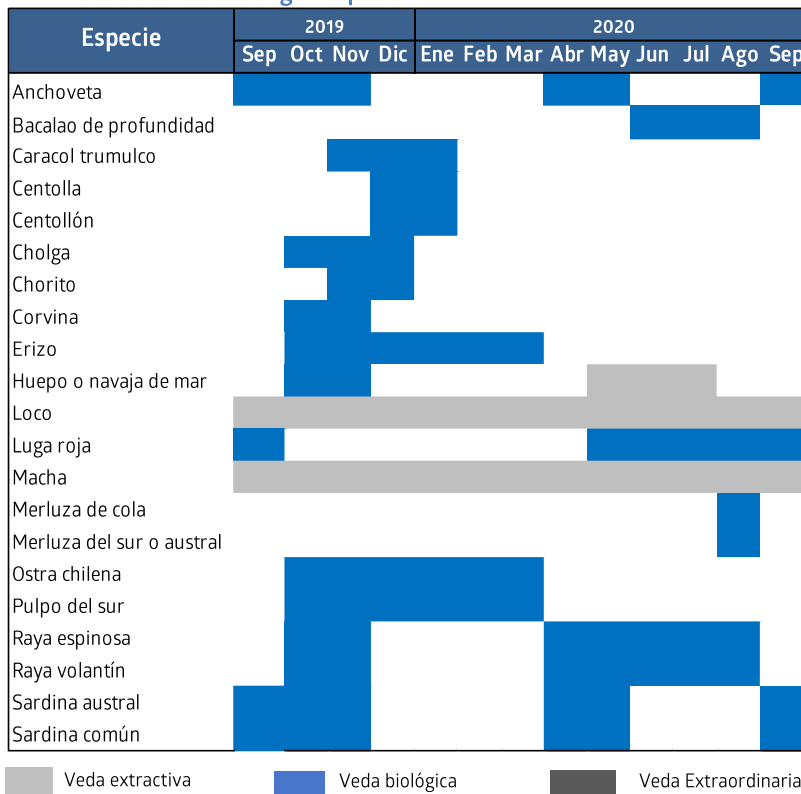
| Especie | 2019 Sep | 2019 Oct | 2019 Nov | 2019 Dic | 2020 Ene | 2020 Feb | 2020 Mar | 2020 Abr | 2020 May | 2020 Jun | 2020 Jul | 2020 Ago | 2020 Sep |
|---|---|---|---|---|---|---|---|---|---|---|---|---|---|
| Anchoveta | | | | | | | | | | | | | |
| Bacalao de profundidad | | | | | | | | | | | | | |
| Caracol trumulco | | | | | | | | | | | | | |
| Centolla | | | | | | | | | | | | | |
| Centollón | | | | | | | | | | | | | |
| Cholga | | | | | | | | | | | | | |
| Chorito | | | | | | | | | | | | | |
| Corvina | | | | | | | | | | | | | |
| Erizo | | | | | | | | | | | | | |
| Huepo o navaja de mar | | | | | | | | | | | | | |
| Loco | | | | | | | | | | | | | |
| Luga roja | | | | | | | | | | | | | |
| Macha | | | | | | | | | | | | | |
| Merluza de cola | | | | | | | | | | | | | |
| Merluza del sur o austral | | | | | | | | | | | | | |
| Ostra chilena | | | | | | | | | | | | | |
| Pulpo del sur | | | | | | | | | | | | | |
| Raya espinosa | | | | | | | | | | | | | |
| Raya volantín | | | | | | | | | | | | | |
| Sardina austral | | | | | | | | | | | | | |
| Sardina común | | | | | | | | | | | | | |

Veda extractiva
Veda biológica
Veda Extraordinaria